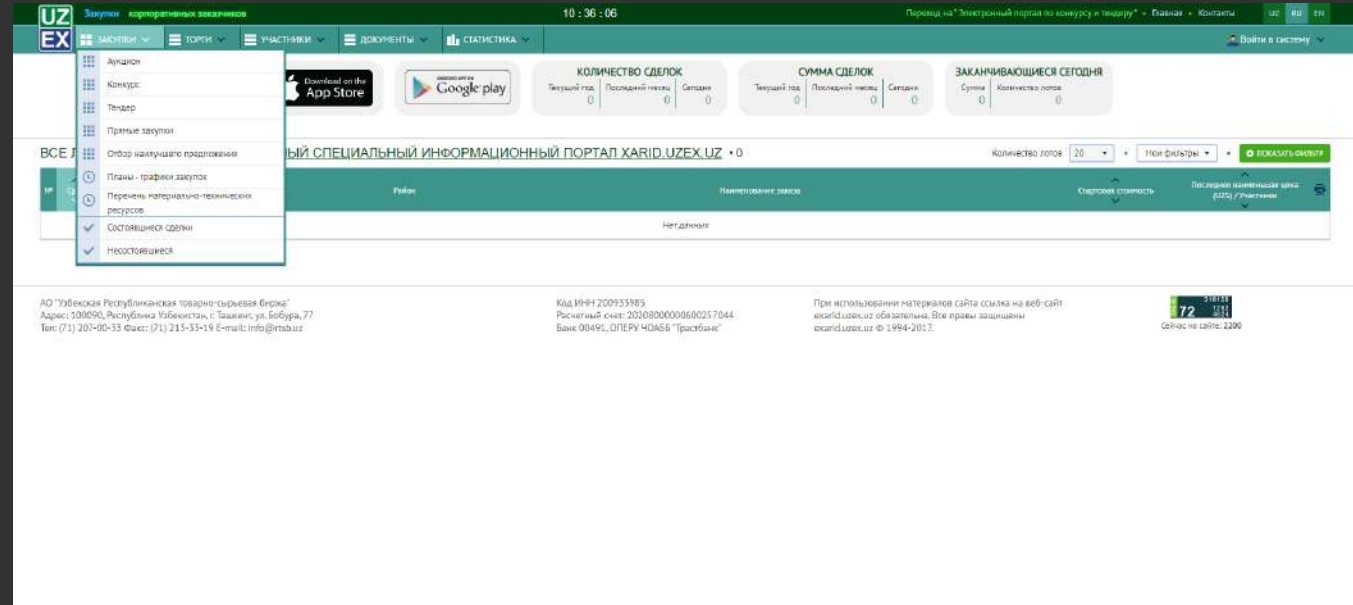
UZ EX Закупки корпоративных заказчиков

10 : 36 : 06

Переход на "Электронный портал по конкурсу и тендеру" • Главная • Контакты

UZ RU EN

ЗАКУПКИ ТОРГИ УЧАСТНИКИ ДОКУМЕНТЫ СТАТИСТИКА

Войти в систему

Аукцион
Конкурс
Тендер
Прямые закупки
Отбор наилучшего предложения
Планы - графики закупок
Перечень материально-технических ресурсов
Состоявшиеся сделки
Несостоявшиеся

Download on the App Store

Google play

КОЛИЧЕСТВО СДЕЛОК
| Текущий год | Последний месяц | Сегодня |
|---|---|---|
| 0 | 0 | 0 |

СУММА СДЕЛОК
| Текущий год | Последний месяц | Сегодня |
|---|---|---|
| 0 | 0 | 0 |

ЗАКАНЧИВАЮЩИЕСЯ СЕГОДНЯ
| Сумма | Количество лотов |
|---|---|
| 0 | 0 |

ВСЕ Л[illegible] ЫЙ СПЕЦИАЛЬНЫЙ ИНФОРМАЦИОННЫЙ ПОРТАЛ XARID.UZEX.UZ • 0

Количество лотов 20 • Мои фильтры • ПОКАЗАТЬ ФИЛЬТР

| № | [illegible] | Район | Наименование заказа | Стартовая стоимость | Последняя наименьшая цена (UZS) / Участники |
|---|---|---|---|---|---|
| Нет данных | | | | | |

АО "Узбекская Республиканская товарно-сырьевая биржа"
Адрес: 100090, Республика Узбекистан, г. Ташкент, ул. Бобура, 77
Тел: (71) 207-00-33 Факс: (71) 215-33-19 E-mail: info@uzex.uz

Код ИНН 200933985
Расчетный счет: 20208000000600257044
Банк 00491, ОПЕРУ ЧОАББ "Трастбанк"

При использовании материалов сайта ссылка на веб-сайт exarid.uzex.uz обязательна. Все права защищены exarid.uzex.uz © 1994-2017.

72

Сейчас на сайте: 2200